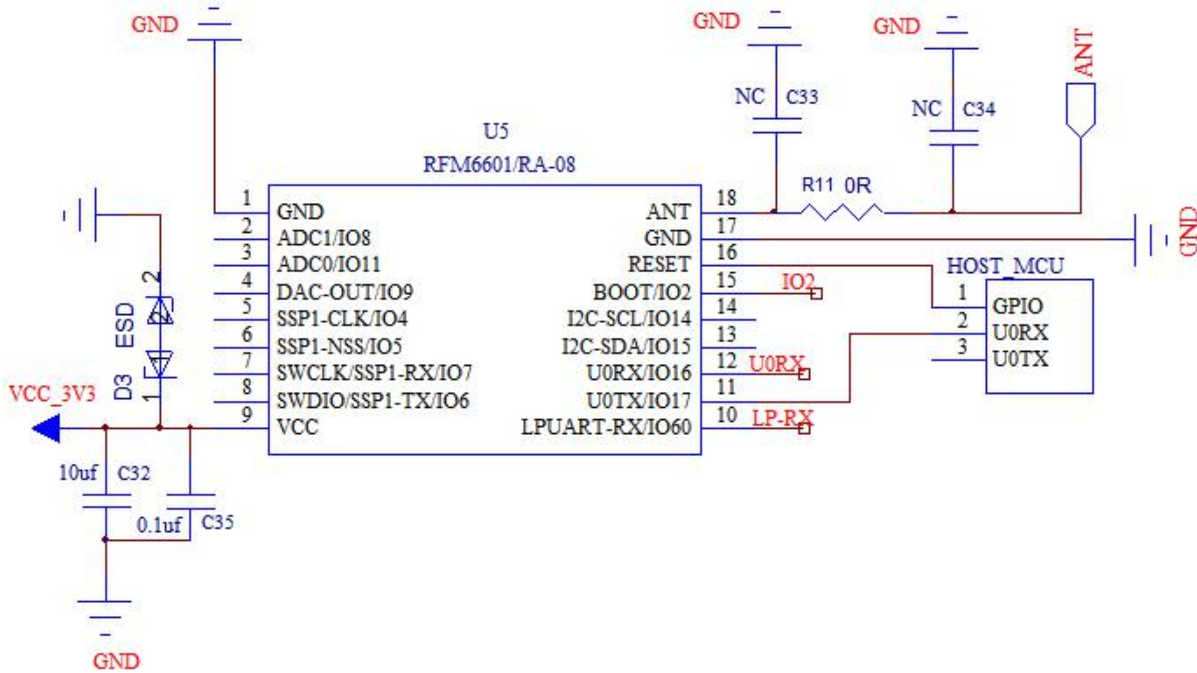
GND

GND

GND

ANT

NC C33

NC C34

U5
RFM6601/RA-08

R11 0R

1 GND
2 ADC1/IO8
3 ADC0/IO11
4 DAC-OUT/IO9
5 SSP1-CLK/IO4
6 SSP1-NSS/IO5
7 SWCLK/SSP1-RX/IO7
8 SWDIO/SSP1-TX/IO6
9 VCC

ANT 18
GND 17
RESET 16
BOOT/IO2 15
I2C-SCL/IO14 14
I2C-SDA/IO15 13
U0RX/IO16 12
U0TX/IO17 11
LPUART-RX/IO60 10

GND

IO2

U0RX

LP-RX

HOST_MCU
1 GPIO
2 U0RX
3 U0TX

2
ESD
D3
1

VCC_3V3

10uf C32

0.1uf C35

GND